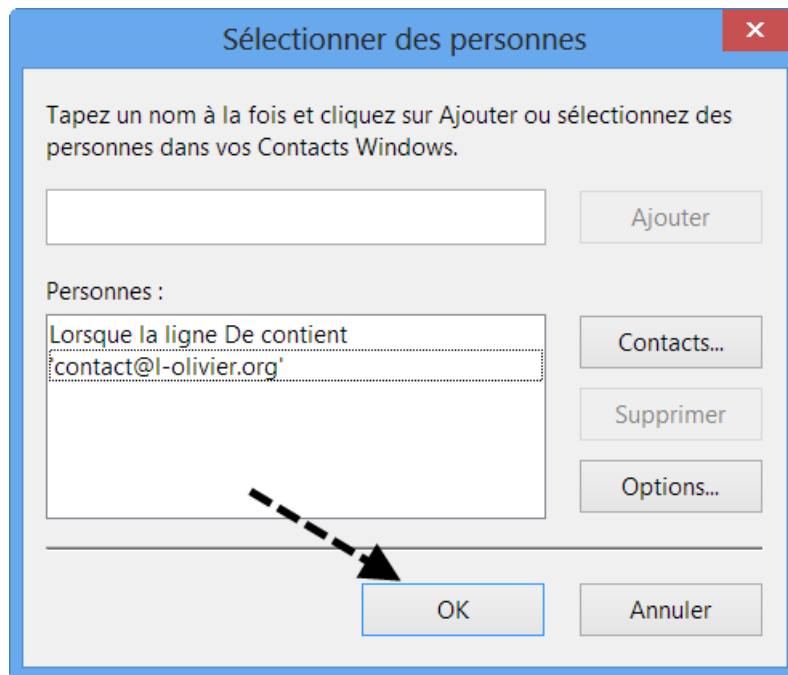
Sélectionner des personnes

Tapez un nom à la fois et cliquez sur Ajouter ou sélectionnez des personnes dans vos Contacts Windows.

Ajouter

Personnes :

Lorsque la ligne De contient
'contact@l-olivier.org'

Contacts...

Supprimer

Options...

OK

Annuler